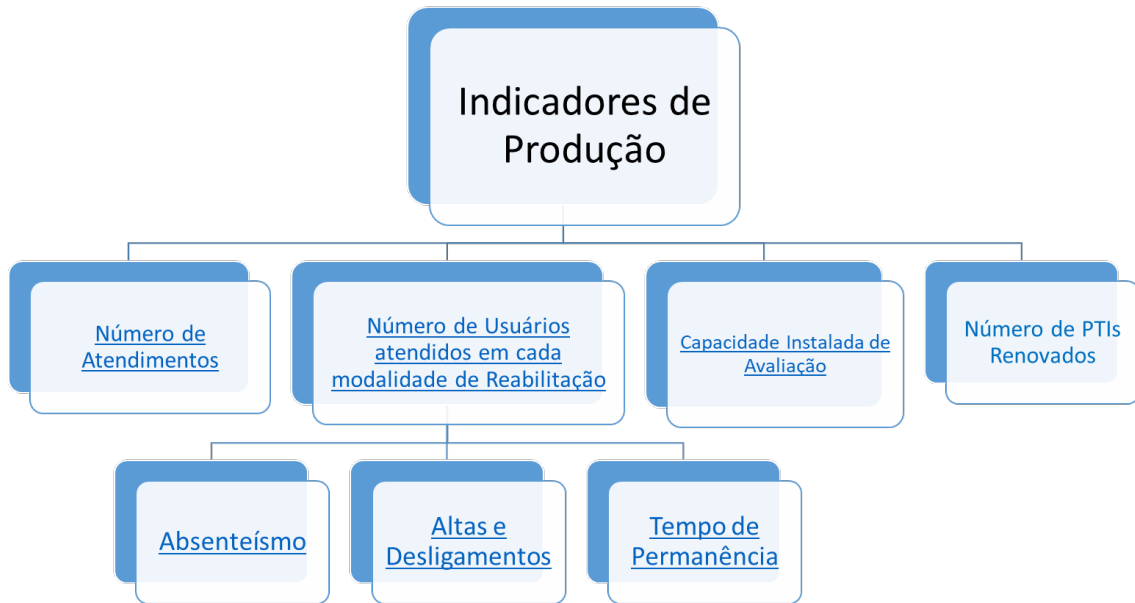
Indicadores de Produção

Número de Atendimentos

Número de Usuários atendidos em cada modalidade de Reabilitação

Capacidade Instalada de Avaliação

Número de PTIs Renovados

Absenteísmo

Altas e Desligamentos

Tempo de Permanência